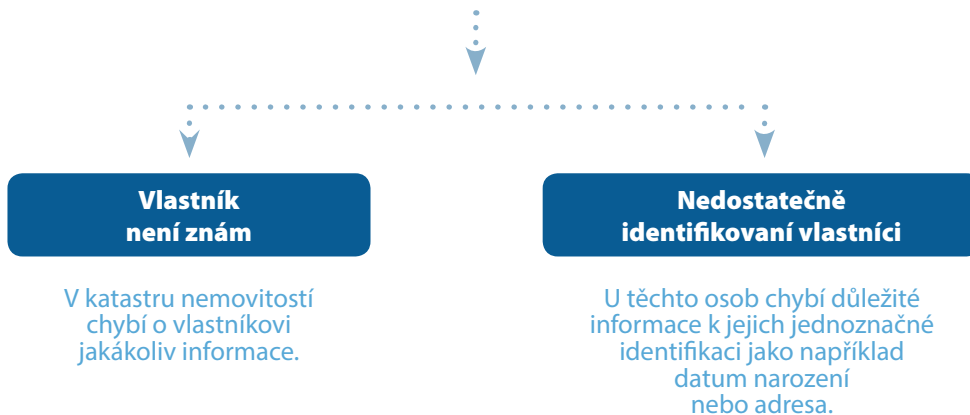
Vlastník není znám

V katastru nemovitostí chybí o vlastníkovi jakákoliv informace.

Nedostatečně identifikovaní vlastníci

U těchto osob chybí důležité informace k jejich jednoznačné identifikaci jako například datum narození nebo adresa.